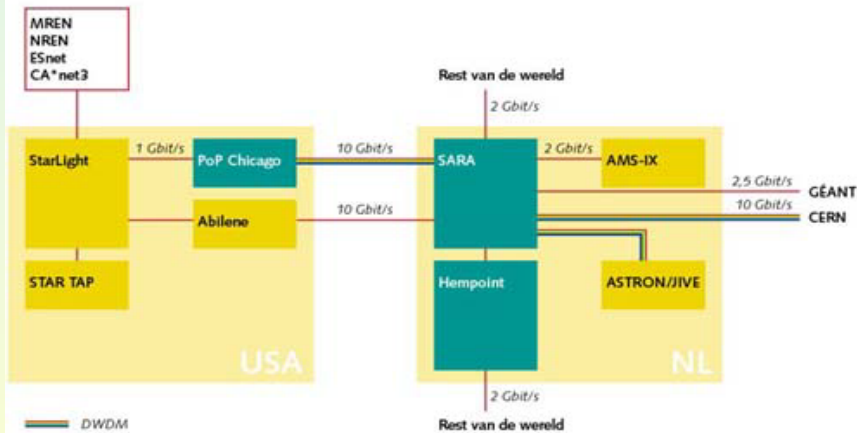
MREN
NREN
ESnet
CA*net3

Rest van de wereld

2 Gbit/s

StarLight

1 Gbit/s

PoP Chicago

10 Gbit/s

SARA

2 Gbit/s

AMS-IX

2,5 Gbit/s

GÉANT

10 Gbit/s

CERN

Abilene

10 Gbit/s

STAR TAP

Hempoint

ASTRON/JIVE

USA

NL

2 Gbit/s

Rest van de wereld

DWDM